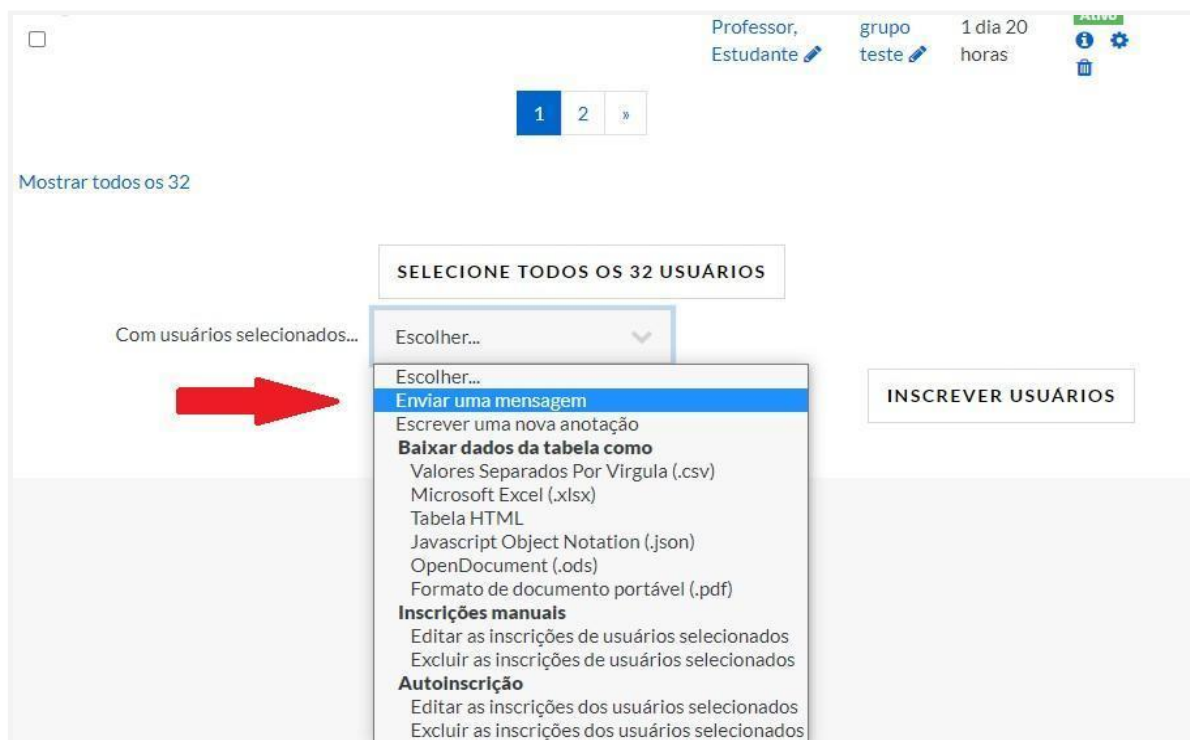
Professor, Estudante

grupo teste

1 dia 20 horas

Ativo

1 2 »

Mostrar todos os 32

SELECIONE TODOS OS 32 USUÁRIOS

Com usuários selecionados... Escolher...

Escolher...
Enviar uma mensagem
Escrever uma nova anotação
Baixar dados da tabela como
Valores Separados Por Virgula (.csv)
Microsoft Excel (.xlsx)
Tabela HTML
Javascript Object Notation (.json)
OpenDocument (.ods)
Formato de documento portável (.pdf)
Inscrições manuais
Editar as inscrições de usuários selecionados
Excluir as inscrições de usuários selecionados
Autoinscrição
Editar as inscrições dos usuários selecionados
Excluir as inscrições dos usuários selecionados

INSCREVER USUÁRIOS